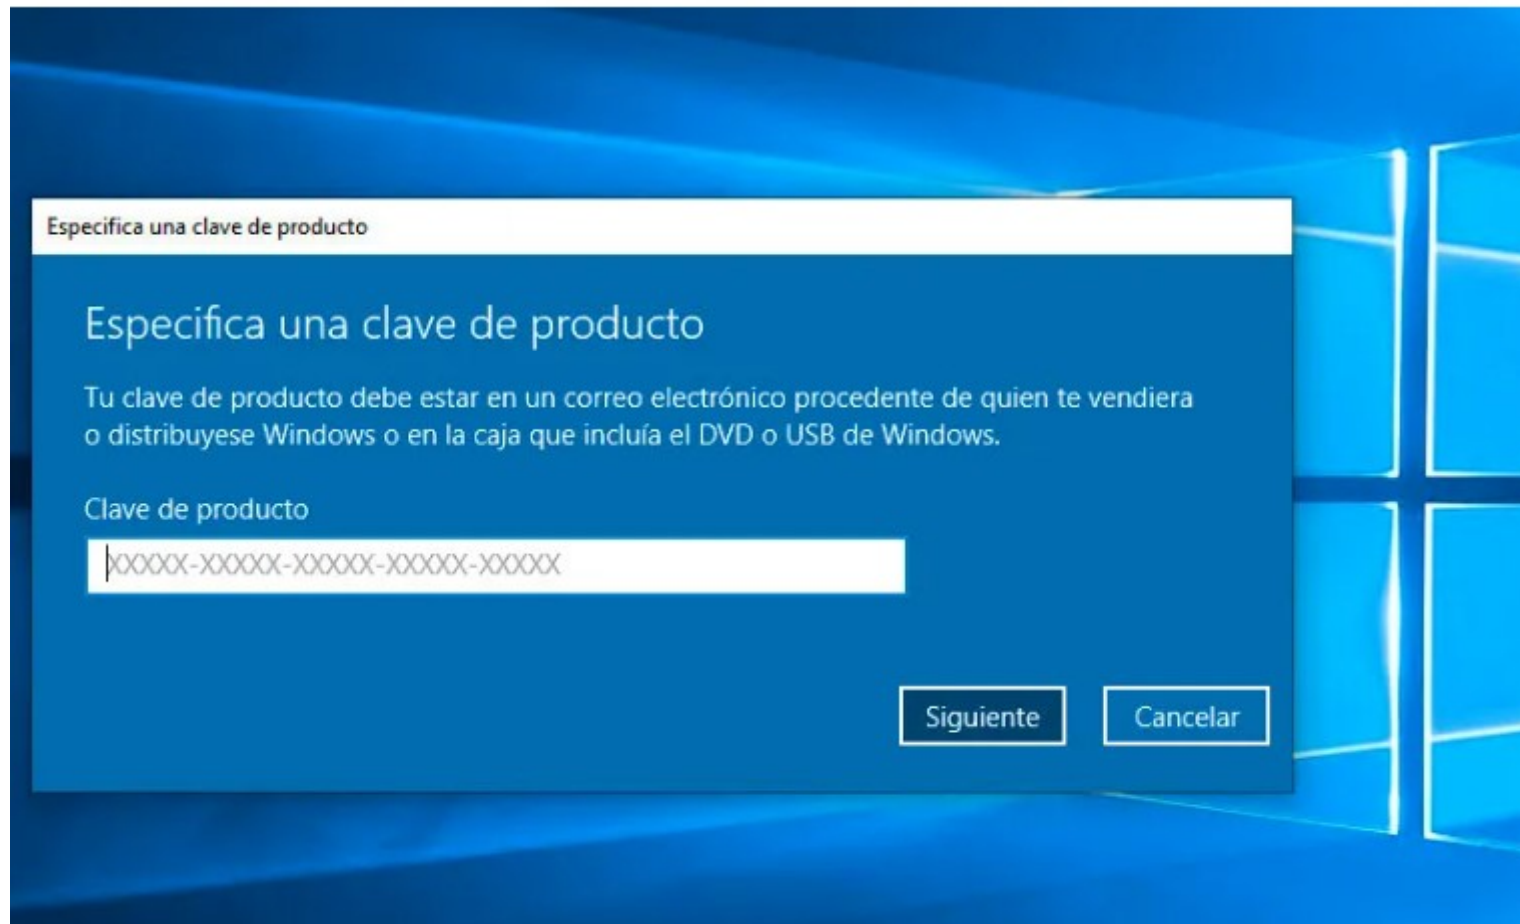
Especifica una clave de producto

Especifica una clave de producto

Tu clave de producto debe estar en un correo electrónico procedente de quien te vendiera o distribuyese Windows o en la caja que incluía el DVD o USB de Windows.

Clave de producto

XXXXX-XXXXX-XXXXX-XXXXX-XXXXX

Siguiente

Cancelar